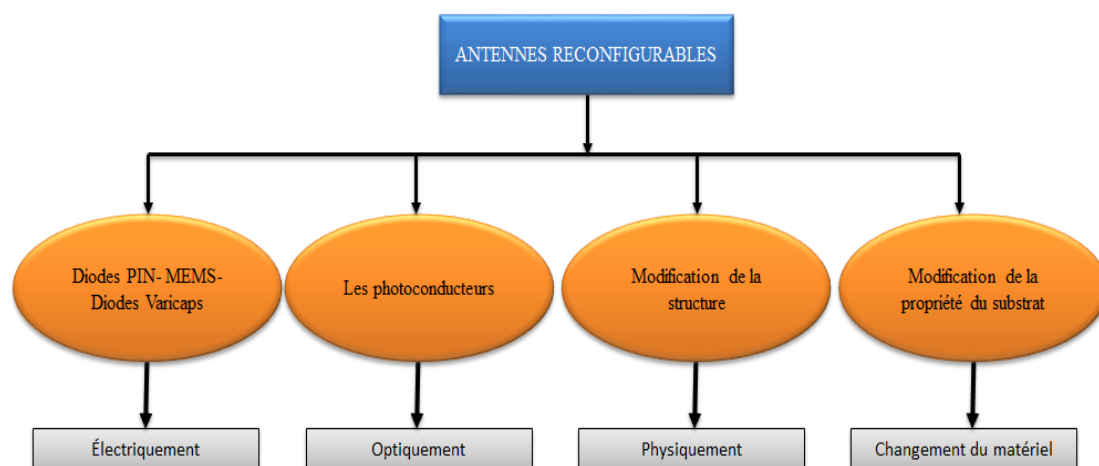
ANTENNES RECONFIGURABLES

Diodes PIN- MEMS- Diodes Varicaps

Les photoconducteurs

Modification de la structure

Modification de la propriété du substrat

Électriquement

Optiquement

Physiquement

Changement du matériel